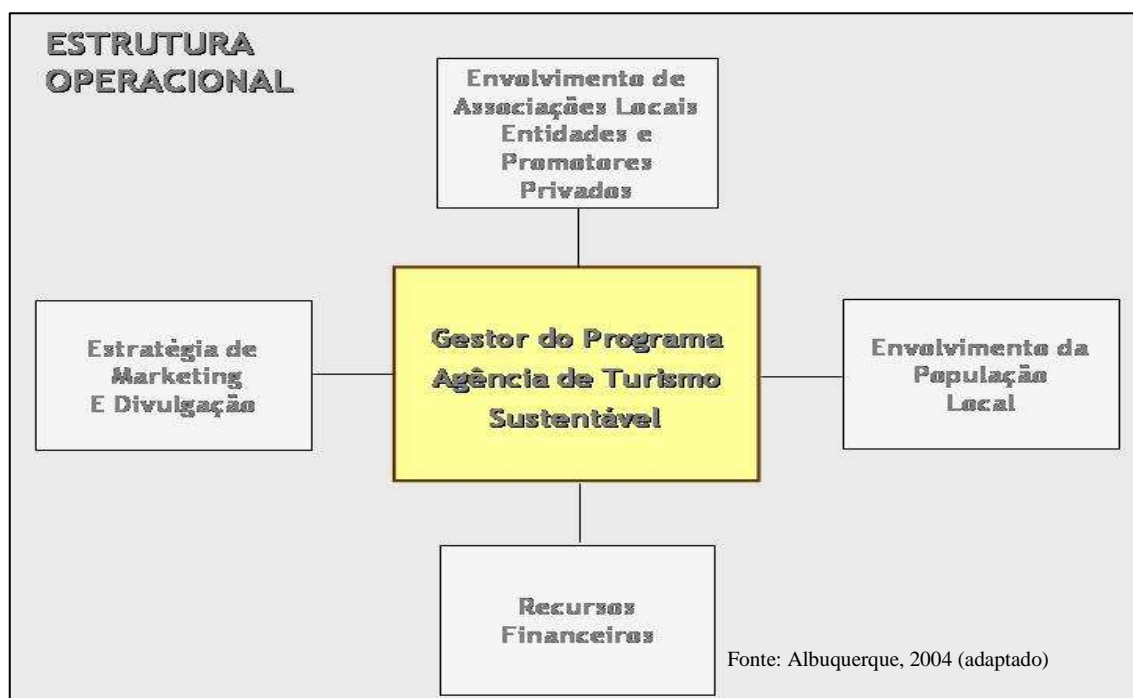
ESTRUTURA OPERACIONAL

Envolvimento de Associações Locais Entidades e Promotores Privados

Estratégia de Marketing E Divulgação

Gestor do Programa Agência de Turismo Sustentável

Envolvimento da População Local

Recursos Financeiros

Fonte: Albuquerque, 2004 (adaptado)